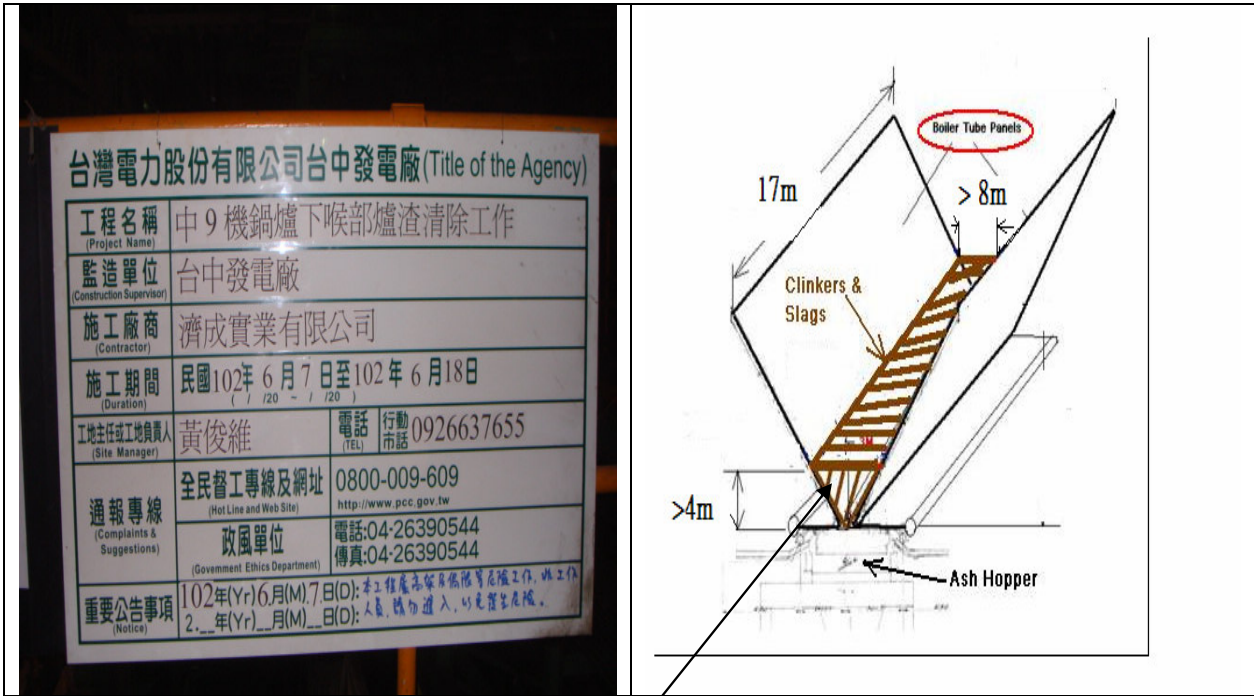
台灣電力股份有限公司台中發電廠(Title of the Agency)

| 工程名稱 (Project Name) | 中9機鍋爐下喉部爐渣清除工作 | | |
|---|---|---|---|
| 監造單位 (Construction Supervisor) | 台中發電廠 | | |
| 施工廠商 (Contractor) | 濟成實業有限公司 | | |
| 施工期間 (Duration) | 民國102年 6月7日至102年 6月18日 ( / /20 ~ / /20 ) | | |
| 工地主任或工地負責人 (Site Manager) | 黃俊維 | 電話 (TEL) | 行動市話 0926637655 |
| 通報專線 (Complaints & Suggestions) | 全民督工專線及網址 (Hot Line and Web Site) | 0800-009-609 http://www.pcc.gov.tw | |
| | 政風單位 (Government Ethics Department) | 電話:04-26390544 傳真:04-26390544 | |
| 重要公告事項 (Notice) | 102年(Yr)6月(M)7日(D): 本工程屬高處易燃等危險工作,非工作人員,請勿進入,以免發生危險。 2.__年(Yr)__月(M)__日(D): | | |

Boiler Tube Panels
17m
> 8m
Clinkers & Slags
>4m
Ash Hopper